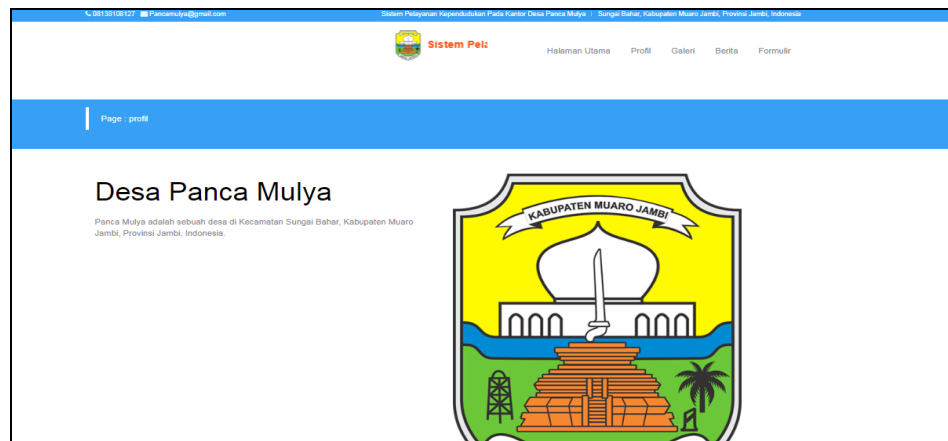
08138108127 Pancamulya@gmail.com

Sistem Pelayanan Kependudukan Pada Kantor Desa Panca Mulya | Sungai Bahar, Kabupaten Muaro Jambi, Provinsi Jambi, Indonesia

Sistem Pela

Halaman Utama Profil Galeri Berita Formulir

Page : profil

Desa Panca Mulya

Panca Mulya adalah sebuah desa di Kecamatan Sungai Bahar, Kabupaten Muaro Jambi, Provinsi Jambi, Indonesia.

KABUPATEN MUARO JAMBI